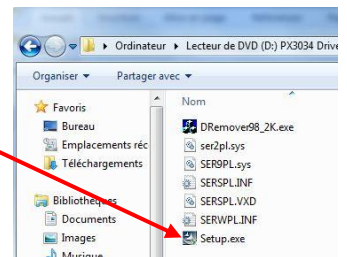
▸ Ordinateur ▸ Lecteur de DVD (D:) PX3034 Drive

Organiser ▾ Partager avec ▾

Favoris
Bureau
Emplacements réc
Téléchargements

Bibliothèques
Documents
Images
Musique

Nom
DRemover98_2K.exe
ser2pl.sys
SER9PL.sys
SERSPL.INF
SERSPL.VXD
SERWPL.INF
Setup.exe